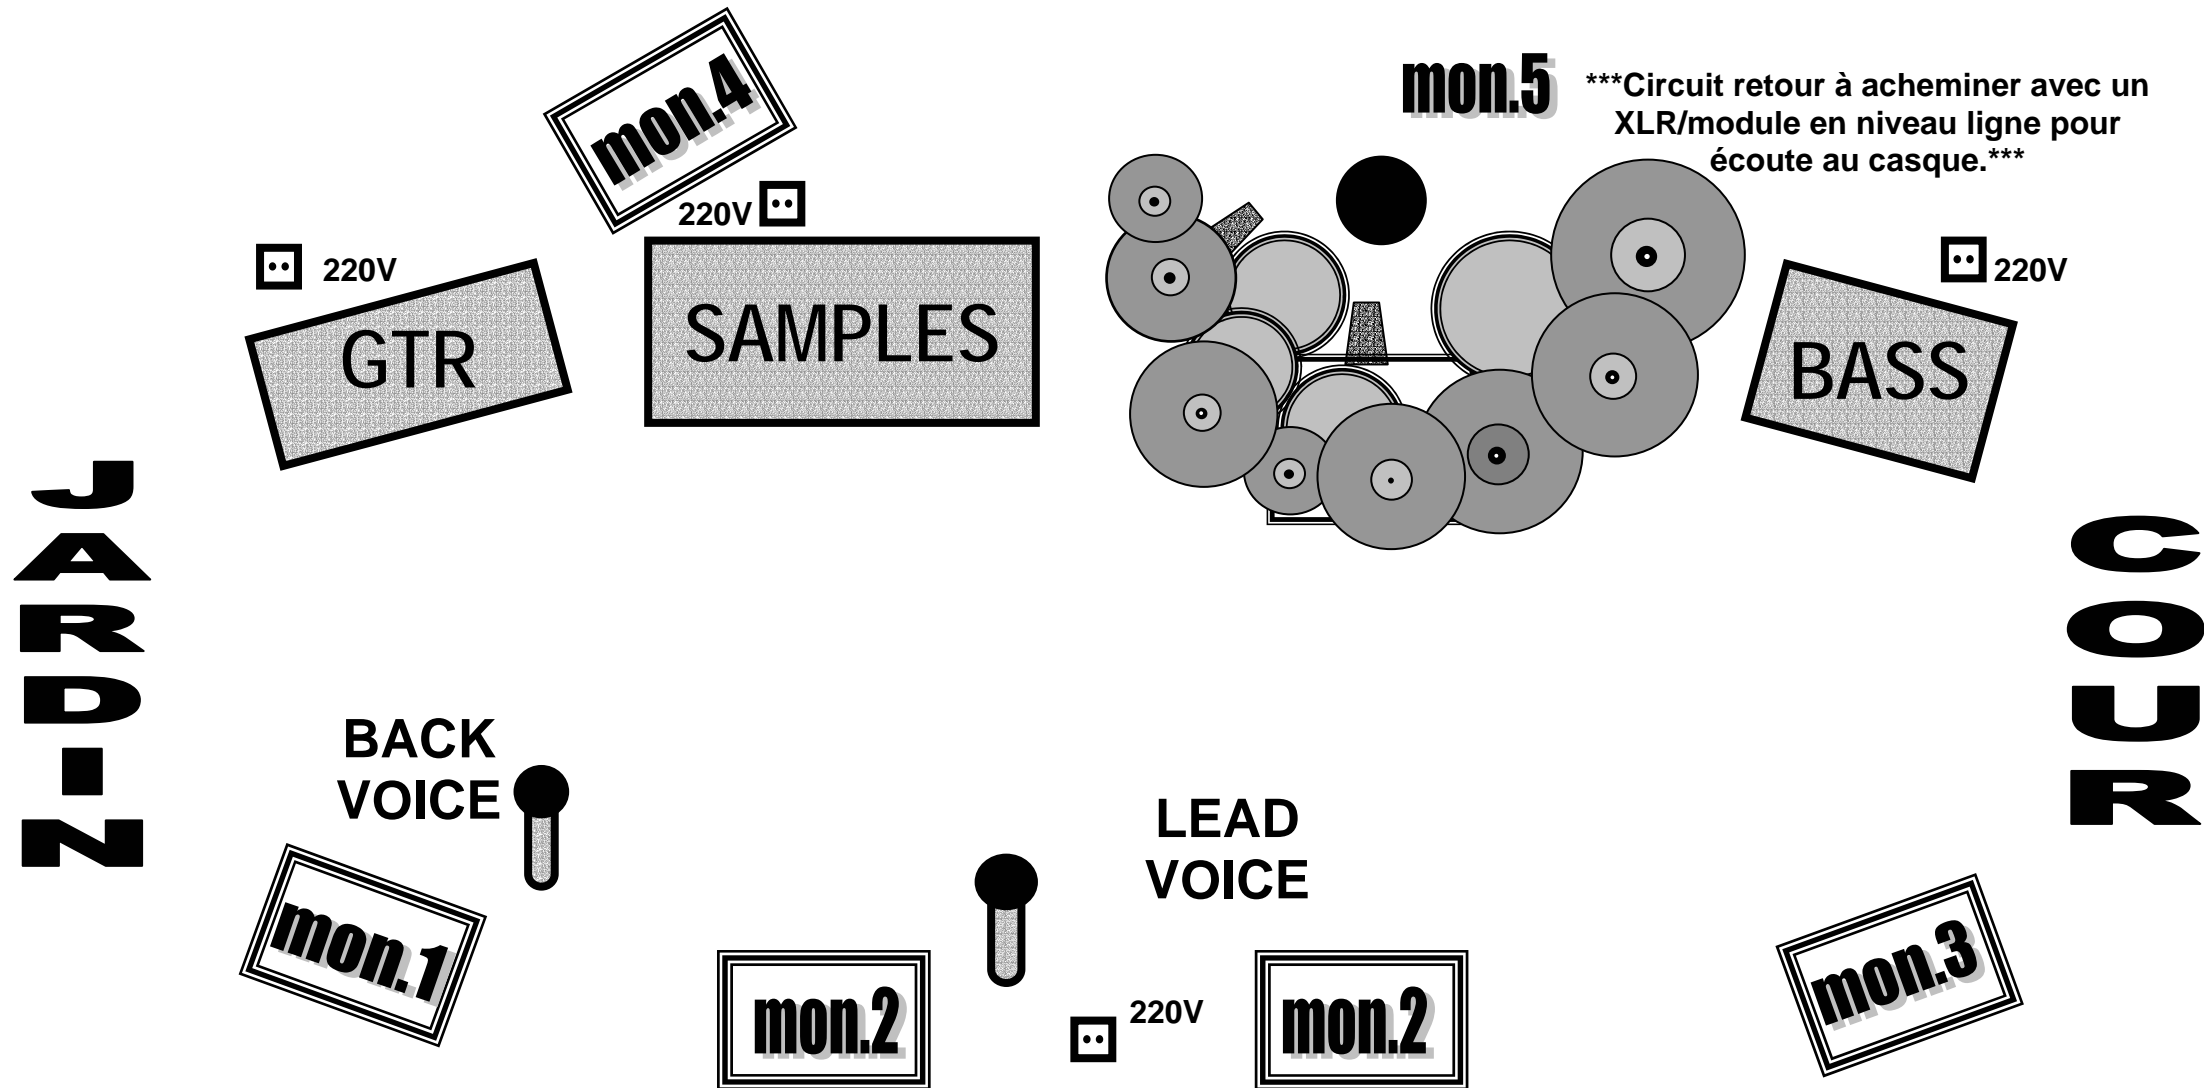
mon.4

mon.5

***Circuit retour à acheminer avec un XLR/module en niveau ligne pour écoute au casque.***

220V

220V

GTR

SAMPLES

220V

BASS

JARDIN

COUR

BACK VOICE

LEAD VOICE

mon.1

mon.2

220V

mon.2

mon.3